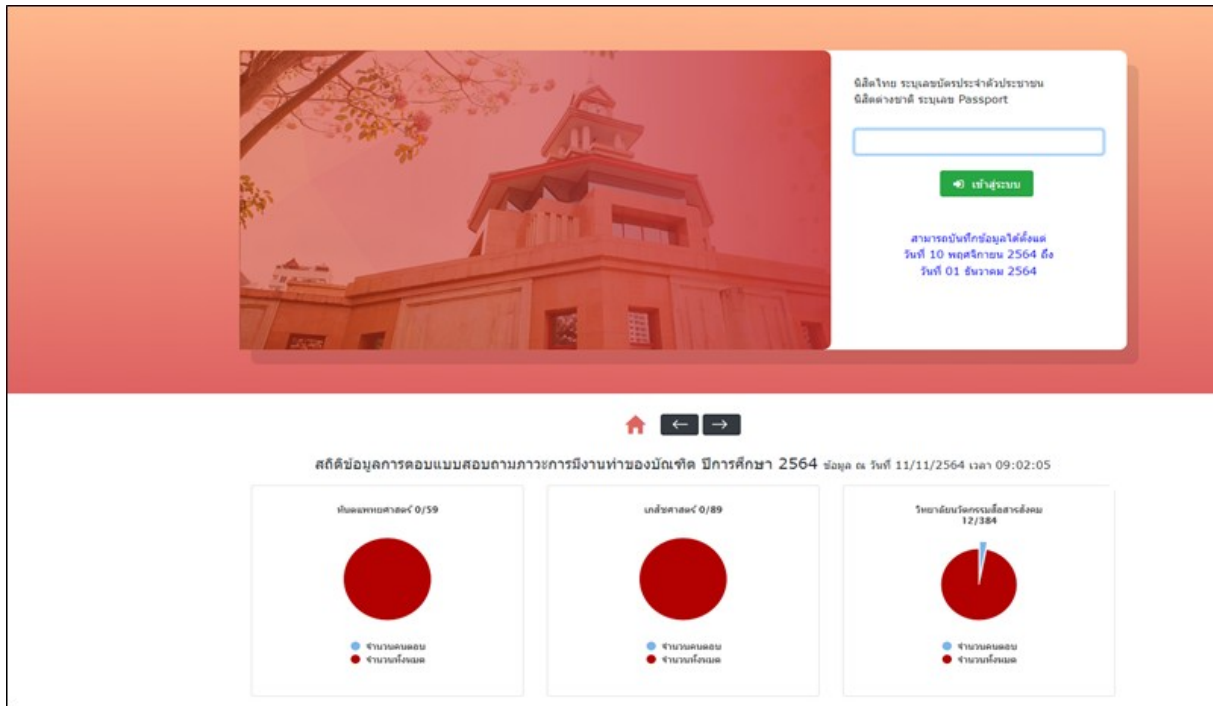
นิสิตไทย ระบุเลขบัตรประจำตัวประชาชน
นิสิตต่างชาติ ระบุเลข Passport

เข้าสู่ระบบ

สามารถบันทึกข้อมูลได้ตั้งแต่
วันที่ 10 พฤศจิกายน 2564 ถึง
วันที่ 01 ธันวาคม 2564

← →

สถิติข้อมูลการตอบแบบสอบถามภาวะการมีงานทำของบัณฑิต ปีการศึกษา 2564 ข้อมูล ณ วันที่ 11/11/2564 เวลา 09:02:05

ทันตแพทยศาสตร์ 0/59

จำนวนคนตอบ
จำนวนทั้งหมด

เภสัชศาสตร์ 0/89

จำนวนคนตอบ
จำนวนทั้งหมด

วิทยาลัยนวัตกรรมสื่อสารสังคม 12/384

จำนวนคนตอบ
จำนวนทั้งหมด